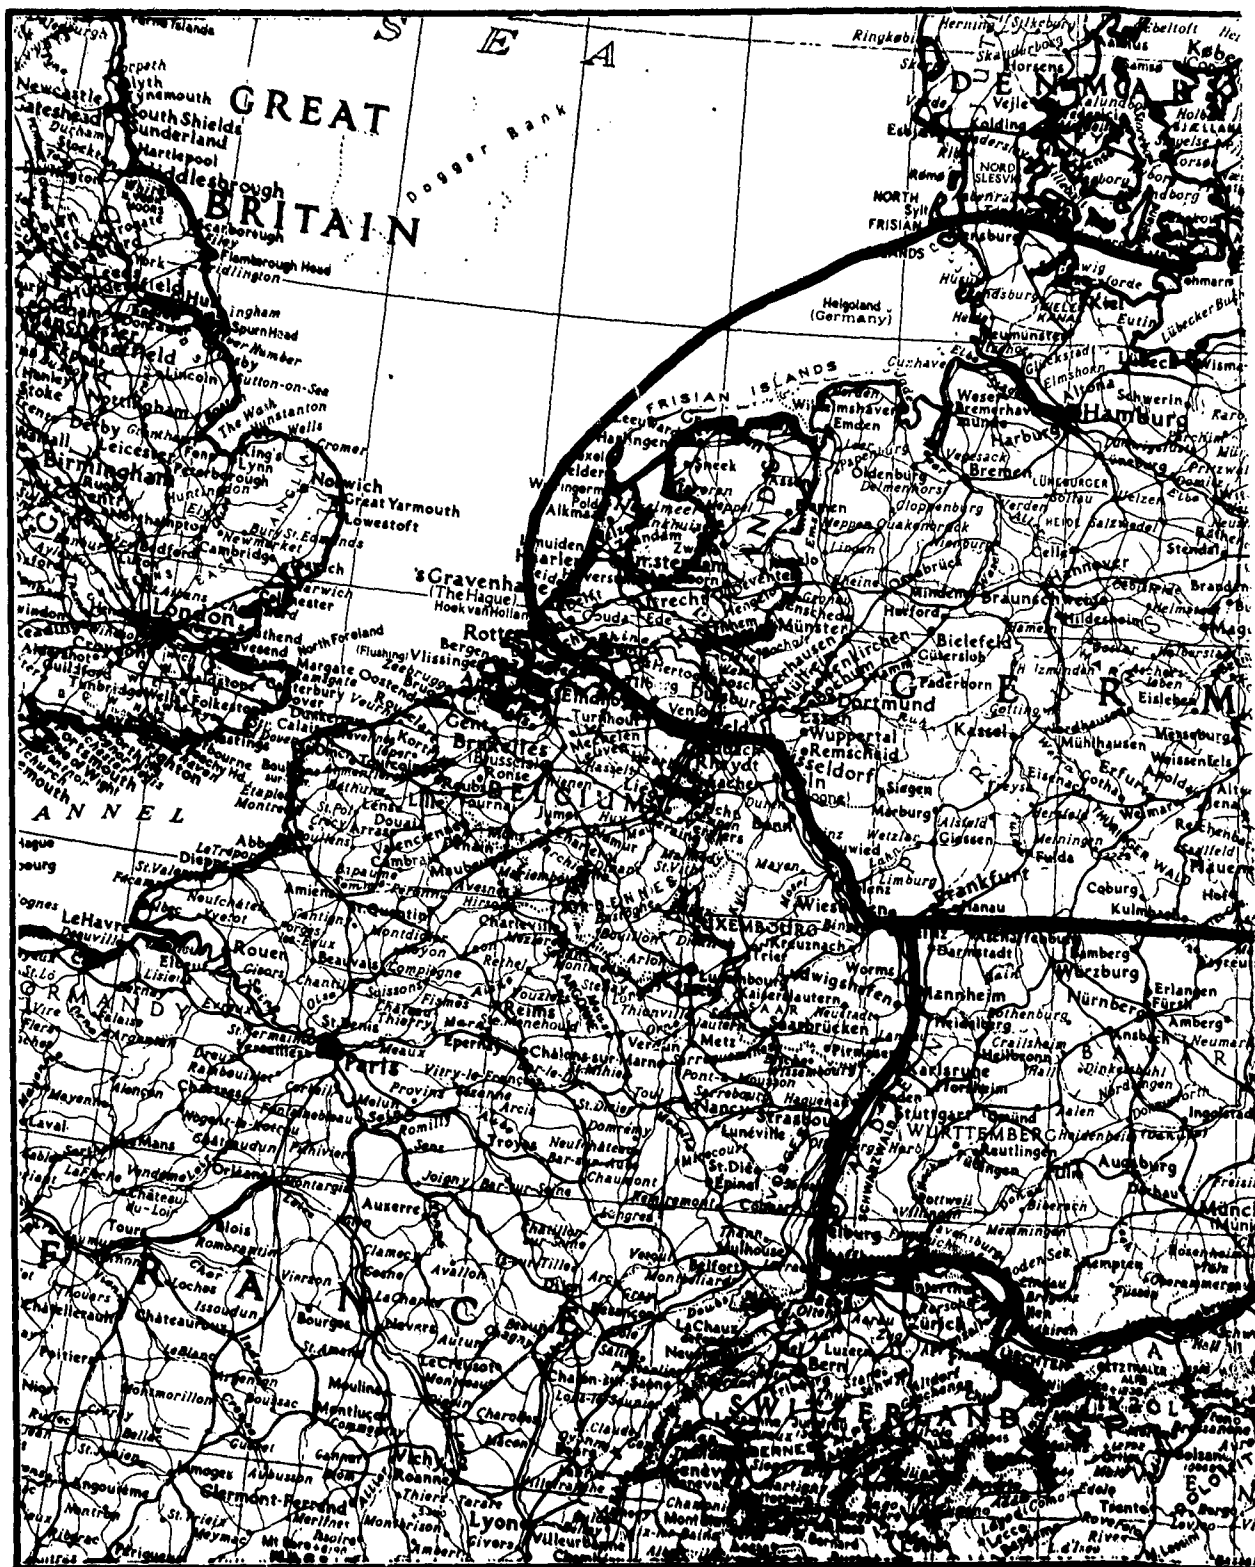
S E A

GREAT BRITAIN

Dogger Bank

Newcastle
Gateshead
South Shields
Sunderland
Hartlepool
Middlesbrough
Scarborough
Flamborough Head
Hull
Sheffield
Lincoln
Nottingham
Derby
Leicester
Birmingham
Peterborough
King's Lynn
The Wash
Cromer
Norwich
Great Yarmouth
Lowestoft
Cambridge
Bury St. Edmunds
Newmarket
Ipswich
Harwich
Colchester
London
Southend
North Foreland
Margate
Folkestone
Dover
Portsmouth
Brighton
Isle of Wight
CHANNEL

DENMARK
Ringkøbing
Herning
Silkeborg
Horsens
Vejle
Kolding
Esbjerg
NORD SLESVIG
NORTH FRISIAN ISLANDS
Sylt
Helgoland (Germany)
FRISIAN ISLANDS
Cuxhaven
Wilhelmshaven
Emden
Bremerhaven
Bremen
Hamburg
Harburg
Altona
Kiel
Eutin
Lübeck
Schwerin
Oldenburg
Delmenhorst
Cloppenburg
Quakenbrück
Verden
Soltau
Uelzen
Celle
Salzwedel
Stendal
Hannover
Braunschweig
Magdeburg
Osnabrück
Minden
Herford
Bielefeld
Gütersloh
Paderborn
Münster
Dortmund
Essen
Wuppertal
Remscheid
Düsseldorf
Köln
Bonn
Siegen
Marburg
Giessen
Kassel
Göttingen
Mühlhausen
Eisleben
Merseburg
Erfurt
Gotha
Eisenach
Weimar
Fulda
Meiningen
Coburg
Kulmbach
Frankfurt
Hanau
Wiesbaden
Limburg
Koblenz
Mayen
Darmstadt
Worms
Mannheim
Heidelberg
Bamberg
Würzburg
Erlangen
Fürth
Nürnberg
Amberg
Ansbach
Rothenburg
Crailsheim
Heilbronn
Karlsruhe
Pforzheim
Stuttgart
Gmünd
Aalen
Nördlingen
Ingolstadt
Dinkelsbühl
WÜRTTEMBERG
Reutlingen
Tübingen
Ulm
Augsburg
Rottweil
Villingen
Memmingen
Biberach
Kempten
Ravensburg
München
Rosenheim
Freiburg
Mulhouse
Basel
Zürich
Luzern
Bern
SWITZERLAND
TIROL
Bolzano
Trento
G E R M A N Y
BAVARIA

'sGravenhage (The Hague)
Hoek van Holland
Rotterdam
Amsterdam
Haarlem
IJmuiden
Alkmaar
Zwolle
Deventer
Hengelo
Enschede
Arnhem
Utrecht
Gouda
Ede
Nijmegen
's Hertogenbosch
Eindhoven
Venlo
Tilburg
Bergen op Zoom
Vlissingen (Flushing)
Zeebrugge
Oostende
Brugge
Gent
Antwerpen
Turnhout
Bruxelles (Brussels)
Liège
Hasselt
Aachen
Rheydt
Mechelen
Leuven
BELGIUM
Namur
Huy
Charleroi
Mons
Tournai
Kortrijk
Ypres
ARDENNES
LUXEMBOURG
Luxembourg
Arlon
Trier
Kreuznach
Kaiserslautern
Ludwigshafen
Saarbrücken
SAAR
Neustadt

Calais
Boulogne
Dunkerque
Étaples
Montreuil
Abbeville
Dieppe
Le Tréport
St. Valery
Fécamp
Le Havre
Deauville
Caen
Lisieux
St. Lô
Vire
Falaise
NORMANDY
Argentan
Évreux
Rouen
Elbeuf
Yvetot
Neufchâtel
Amiens
Arras
Douai
Lens
Lille
Cambrai
Valenciennes
Maubeuge
Avesnes
Hirson
St. Quentin
Péronne
Bapaume
Montdidier
Noyon
Compiègne
Beauvais
Gisors
Chantilly
Soissons
Laon
Reims
Rethel
Charleville
Mézières
Sedan
Montmédy
Longwy
Thionville
Metz
Verdun
Ste. Menehould
Vouziers
Châlons-sur-Marne
Épernay
Château Thierry
Fismes
Meaux
Paris
St. Denis
St. Germain
Versailles
Dreux
Rambouillet
Chartres
Provins
Melun
Sézanne
Vitry-le-François
Commercy
St. Mihiel
Toul
Nancy
Pont-à-Mousson
Sarrebourg
Lunéville
Strasbourg
Haguenau
Wissembourg
St. Dié
Épinal
Remiremont
Colmar
Thann
Belfort
Montbéliard
Vesoul
Langres
Chaumont
Neufchâteau
Mirecourt
Domremy
St. Dizier
Bar-le-Duc
Arcis
Troyes
Bar-sur-Aube
Bar-sur-Seine
Sens
Joigny
Auxerre
Châtillon-sur-Seine
Dijon
Gray
Besançon
Auxonne
Dôle
Chalon-sur-Saône
Mâcon
Cluny
Charolles
Autun
Avallon
Clamecy
Nevers
Le Creusot
Montceau
Moulins
Montluçon
Commentry
Bourges
Vierzon
Issoudun
Châteauroux
Le Blanc
Montmorillon
Poitiers
Châtellerault
Loches
Tours
Blois
Romorantin
Orléans
Montargis
Pithiviers
Châteaudun
Le Mans
Laval
Mayenne
Alençon
Nogent-le-Rotrou
Vendôme
La Flèche
Château du Loir
Niort
Ruffec
Angoulême
Limoges
Guéret
Aubusson
Clermont-Ferrand
Vichy
Roanne
Thiers
Tarare
Lyon
Villeurbanne
Montbrison
F R A N C E
Genève
Annecy
Chamonix
Sion
Lausanne
Neuchâtel
La Chaux de Fonds
Olten
Aarau